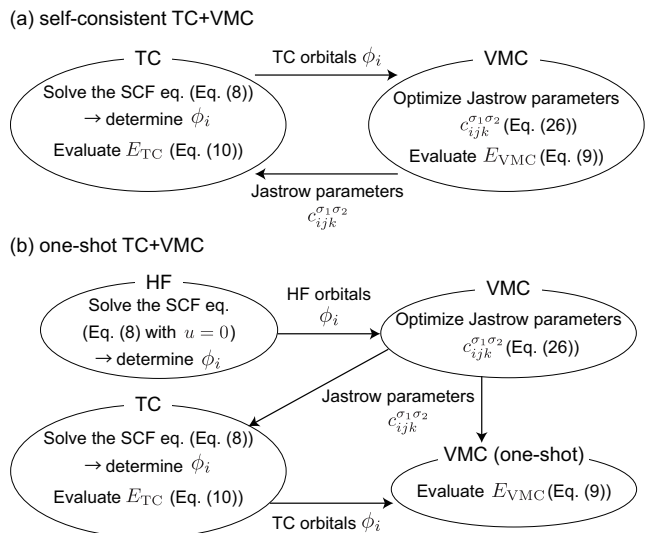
(a) self-consistent TC+VMC

TC

Solve the SCF eq. (Eq. (8))
→ determine $\phi_i$
Evaluate $E_{\mathrm{TC}}$ (Eq. (10))

TC orbitals $\phi_i$

VMC

Optimize Jastrow parameters
$c_{ijk}^{\sigma_1\sigma_2}$ (Eq. (26))
Evaluate $E_{\mathrm{VMC}}$ (Eq. (9))

Jastrow parameters
$c_{ijk}^{\sigma_1\sigma_2}$

(b) one-shot TC+VMC

HF

Solve the SCF eq.
(Eq. (8) with $u = 0$)
→ determine $\phi_i$

HF orbitals
$\phi_i$

VMC

Optimize Jastrow parameters
$c_{ijk}^{\sigma_1\sigma_2}$ (Eq. (26))

Jastrow parameters
$c_{ijk}^{\sigma_1\sigma_2}$

TC

Solve the SCF eq. (Eq. (8))
→ determine $\phi_i$
Evaluate $E_{\mathrm{TC}}$ (Eq. (10))

VMC (one-shot)

Evaluate $E_{\mathrm{VMC}}$ (Eq. (9))

TC orbitals $\phi_i$